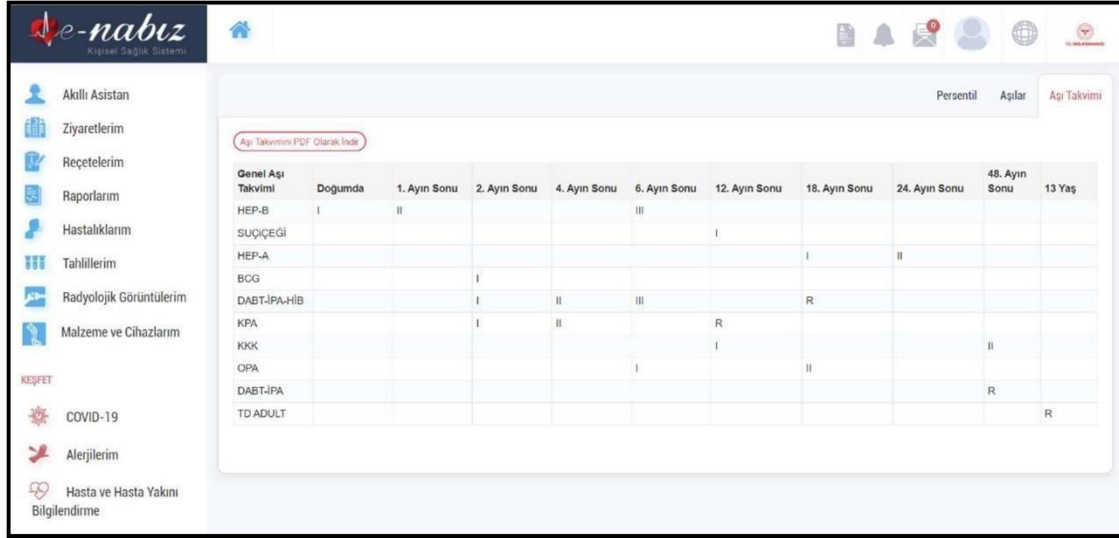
e-nabız
Kişisel Sağlık Sistemi

Akıllı Asistan
Ziyaretlerim
Reçetelerim
Raporlarım
Hastalıklarım
Tahlillerim
Radyolojik Görüntülerim
Malzeme ve Cihazlarım

KEŞFET
COVID-19
Alerjilerim
Hasta ve Hasta Yakını Bilgilendirme

Persentil
Aşılar
Aşı Takvimi

Aşı Takvimini PDF Olarak İndir

| Genel Aşı Takvimi | Doğumda | 1. Ayın Sonu | 2. Ayın Sonu | 4. Ayın Sonu | 6. Ayın Sonu | 12. Ayın Sonu | 18. Ayın Sonu | 24. Ayın Sonu | 48. Ayın Sonu | 13 Yaş |
|---|---|---|---|---|---|---|---|---|---|---|
| HEP-B | I | II | | | III | | | | | |
| SUÇIÇEĞI | | | | | | I | | | | |
| HEP-A | | | | | | | I | II | | |
| BCG | | | I | | | | | | | |
| DABT-İPA-HİB | | | I | II | III | | R | | | |
| KPA | | | I | II | | R | | | | |
| KKK | | | | | | I | | | II | |
| OPA | | | | | I | | II | | | |
| DABT-İPA | | | | | | | | | R | |
| TD ADULT | | | | | | | | | | R |